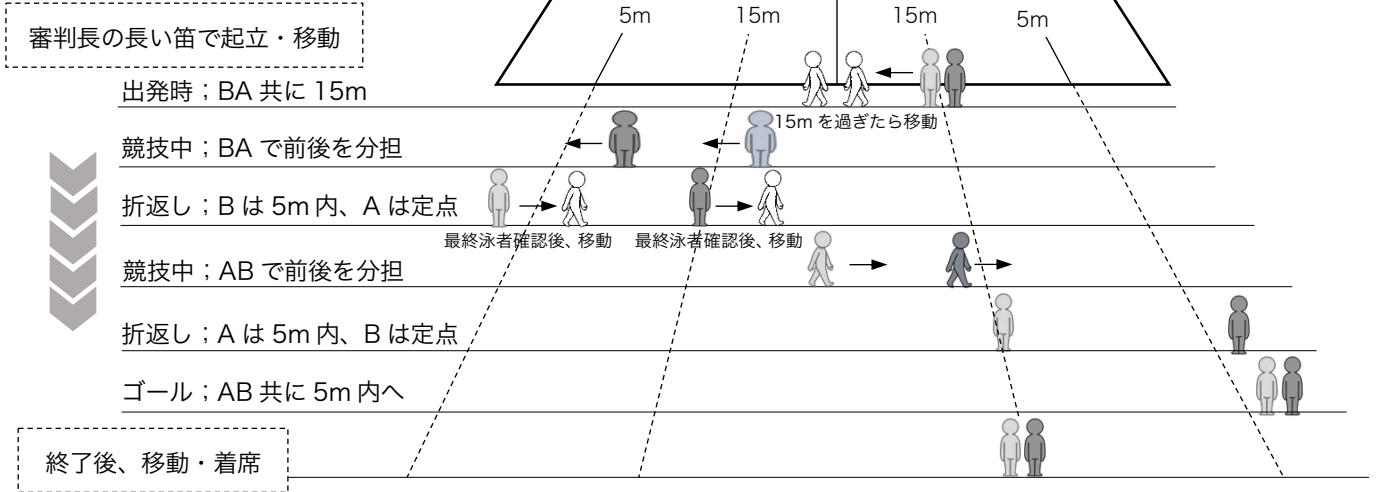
審判長の長い笛で起立・移動

5m 15m 15m 5m

出発時；BA 共に 15m

15m を過ぎたら移動

競技中；BA で前後を分担

折返し；B は 5m 内、A は定点

最終泳者確認後、移動 最終泳者確認後、移動

競技中；AB で前後を分担

折返し；A は 5m 内、B は定点

ゴール；AB 共に 5m 内へ

終了後、移動・着席